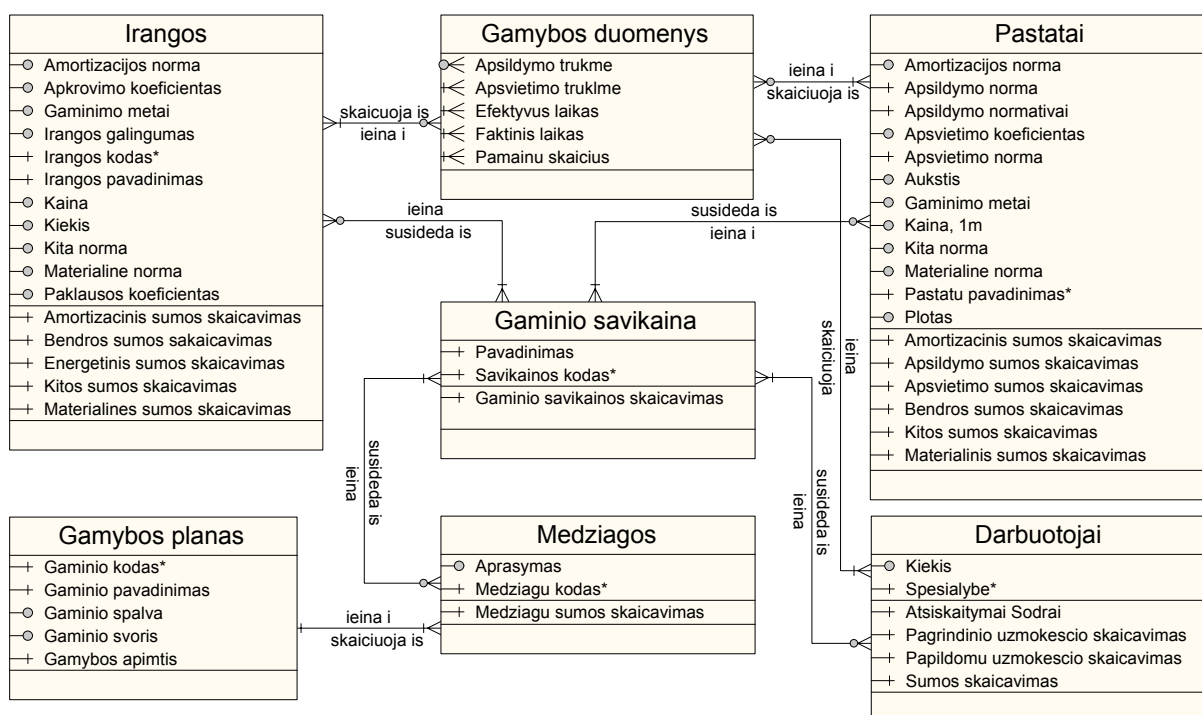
Irangos

Amortizacijos norma
Apkrovimo koeficientas
Gaminimo metai
Irangos galingumas
Irangos kodas*
Irangos pavadinimas
Kaina
Kiekis
Kita norma
Materialine norma
Paklausos koeficientas
Amortizacinis sumos skaicavimas
Bendros sumos sakaicavimas
Energetinis sumos skaicavimas
Kitos sumos skaicavimas
Materialines sumos skaicavimas

Gamybos duomenys

Apsildymo trukme
Apsvietimo truklme
Efektyvus laikas
Faktinis laikas
Pamainu skaicius

Pastatai

Amortizacijos norma
Apsildymo norma
Apsildymo normatyvai
Apsvietimo koeficientas
Apsvietimo norma
Aukstis
Gaminimo metai
Kaina, 1m
Kita norma
Materialine norma
Pastatu pavadinimas*
Plotas
Amortizacinis sumos skaicavimas
Apsildymo sumos skaicavimas
Apsvietimo sumos skaicavimas
Bendros sumos skaicavimas
Kitos sumos skaicavimas
Materialinis sumos skaicavimas

skaicuoja is
ieina i

ieina i
skaicuoja is

ieina
susideda is

susideda is
ieina i

Gaminio savikaina

Pavadinimas
Savikainos kodas*
Gaminio savikainos skaicavimas

ieina
skaiciuoja

susideda is
ieina

susideda is
ieina

Gamybos planas

Gaminio kodas*
Gaminio pavadinimas
Gaminio spalva
Gaminio svoris
Gamybos apimtis

ieina i
skaiciuoja is

Medziagos

Aprasymas
Medziagu kodas*
Medziagu sumos skaicavimas

Darbuotojai

Kiekis
Spesialybe*
Atsiskaitymai Sodrai
Pagrindinio uzmokescio skaicavimas
Papildomu uzmokescio skaicavimas
Sumos skaicavimas